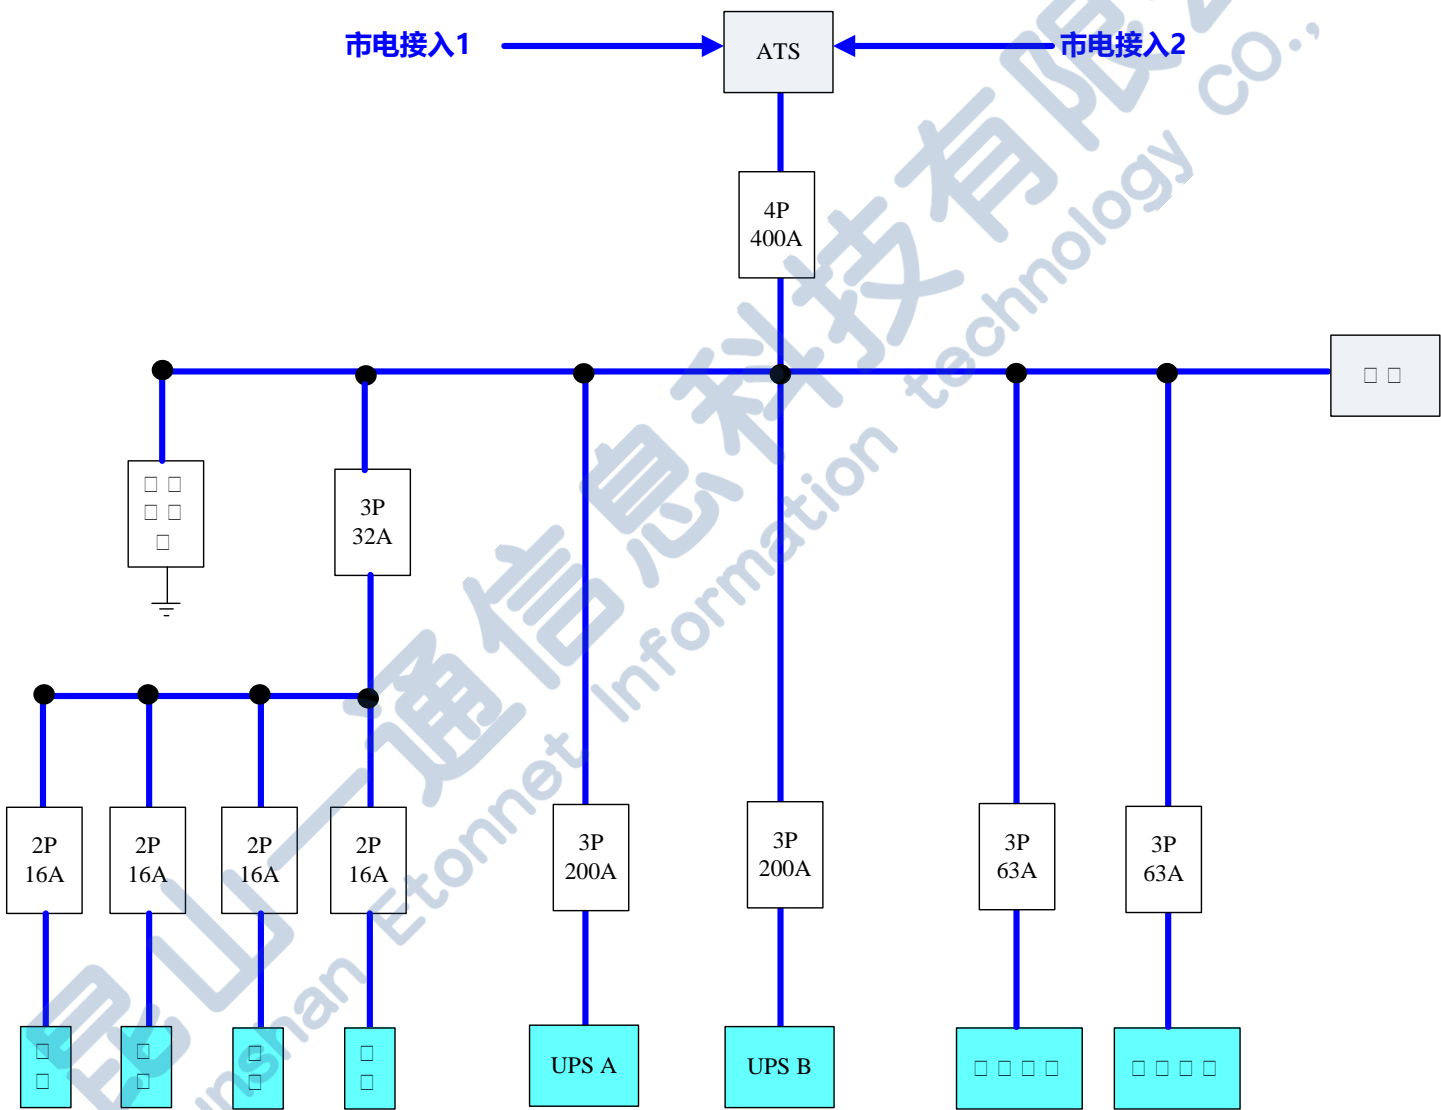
市电接入1

ATS

市电接入2

4P
400A

□ □

□ □
□ □
□

3P
32A

2P
16A

2P
16A

2P
16A

2P
16A

3P
200A

3P
200A

3P
63A

3P
63A

□
□

□
□

□
□

□
□

UPS A

UPS B

□ □ □ □

□ □ □ □

昆山一通信息科技有限公司
Kunshan Etonnet Information technology co.,